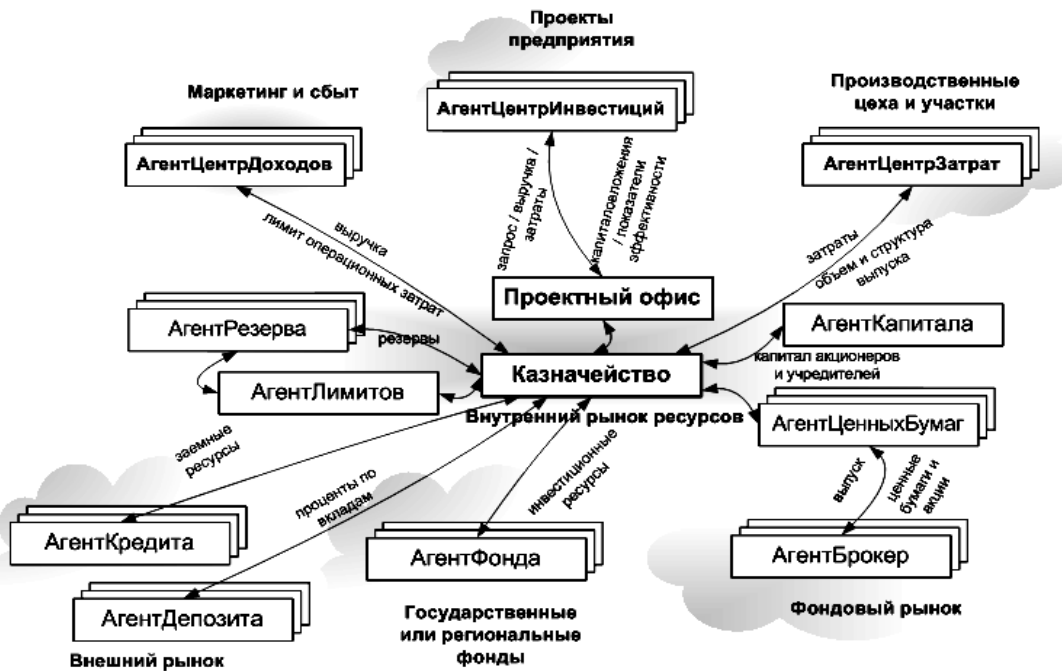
Проекты предприятия

Маркетинг и сбыт

АгентЦентрИнвестиций

Производственные цеха и участки

АгентЦентрДоходов

АгентЦентрЗатрат

запрос / выручка / затраты

капиталовложения / показатели эффективности

выручка

лимит операционных затрат

затраты

объем и структура выпуска

Проектный офис

АгентРезерва

резервы

АгентКапитала

капитал акционеров и учредителей

Казначейство

АгентЛимитов

Внутренний рынок ресурсов

АгентЦенныхБумаг

заемные ресурсы

проценты по вкладам

инвестиционные ресурсы

выпуск

ценные бумаги и акции

АгентКредита

АгентФонда

АгентБрокер

АгентДепозита

Государственные или региональные фонды

Фондовый рынок

Внешний рынок